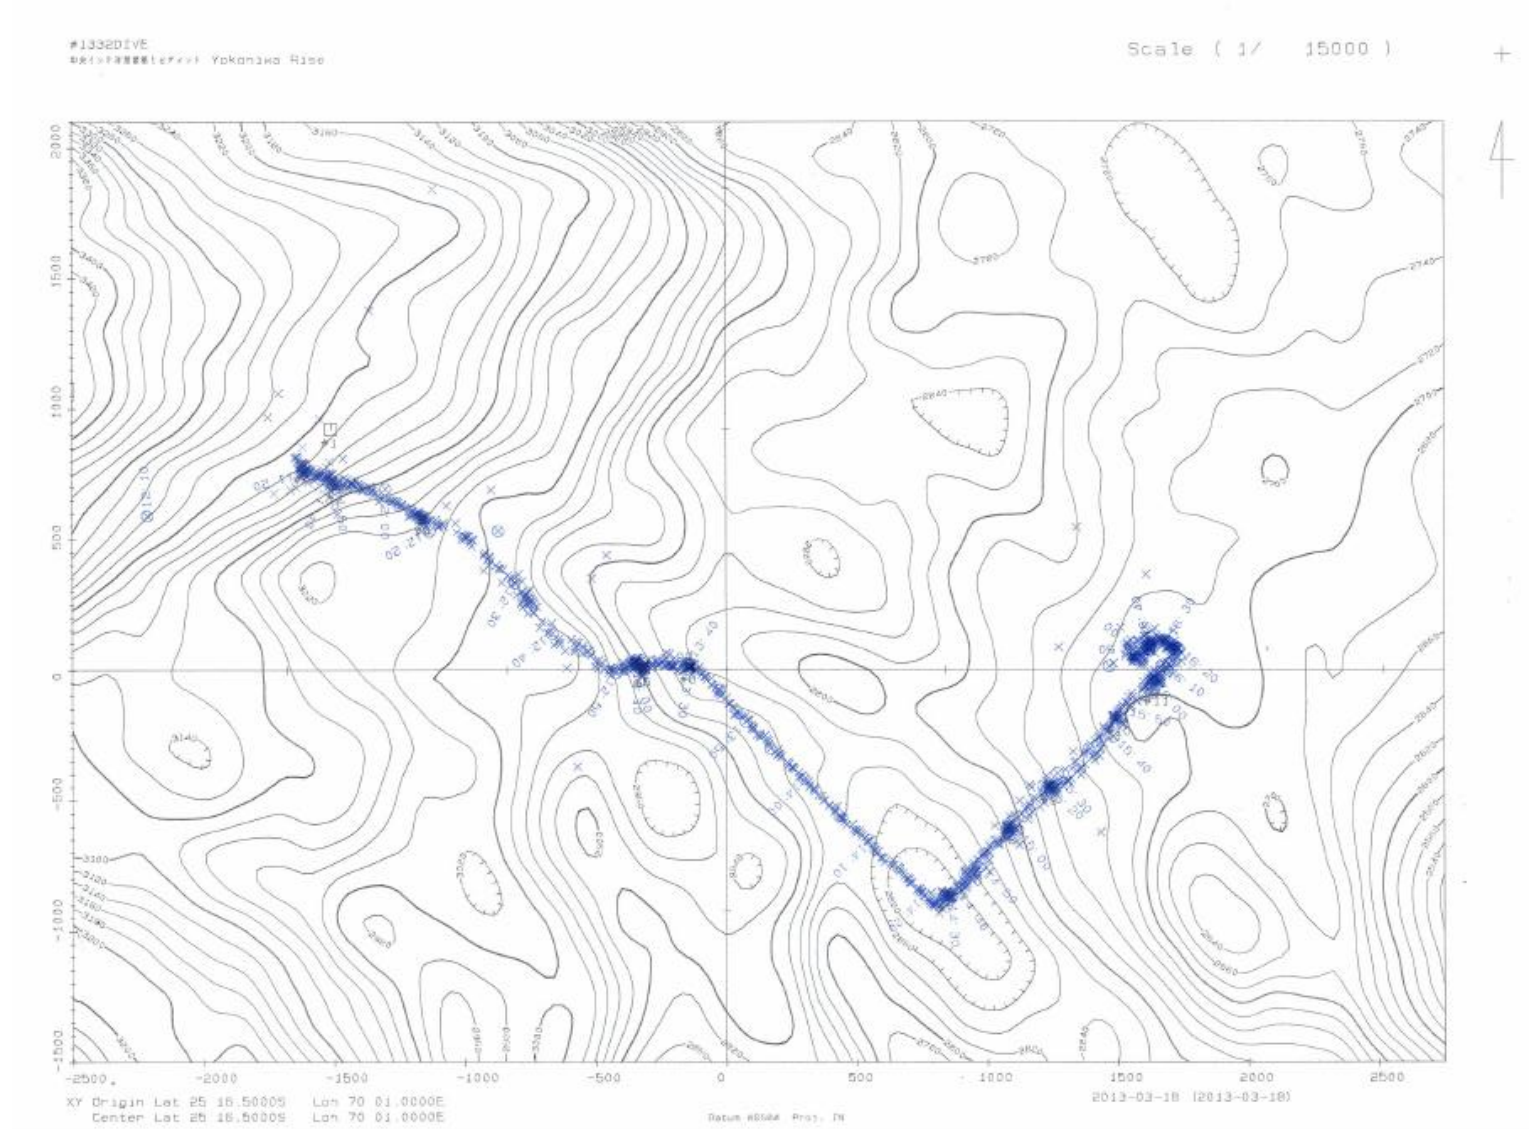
#1332DIVE
中央インド洋海嶺第1セグメント Yokoniwa Rise

Scale ( 1/ 15000 )

4

2000
1500
1000
500
0
-500
-1000
-1500

-2500
-2000
-1500
-1000
-500
0
500
1000
1500
2000
2500

XY Origin Lat 25 16.5000S Lon 70 01.0000E
Center Lat 25 16.5000S Lon 70 01.0000E

Datum WGS84 Proj. TM

2013-03-18 (2013-03-18)